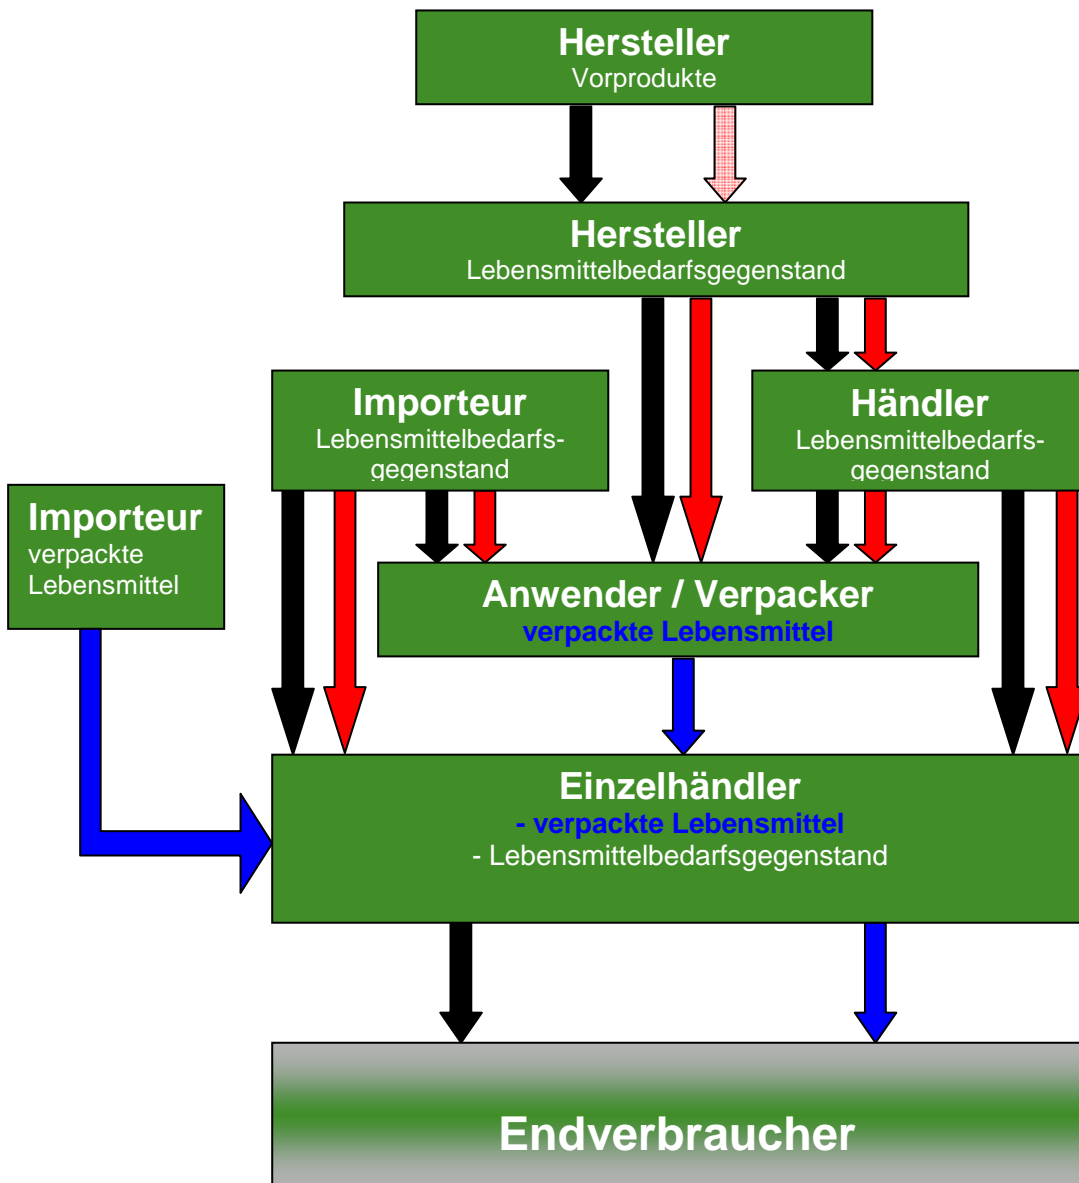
Hersteller
Vorprodukte

Hersteller
Lebensmittelbedarfsgegenstand

Importeur
Lebensmittelbedarfsgegenstand

Händler
Lebensmittelbedarfsgegenstand

Importeur
verpackte Lebensmittel

Anwender / Verpacker
verpackte Lebensmittel

Einzelhändler
- verpackte Lebensmittel
- Lebensmittelbedarfsgegenstand

Endverbraucher